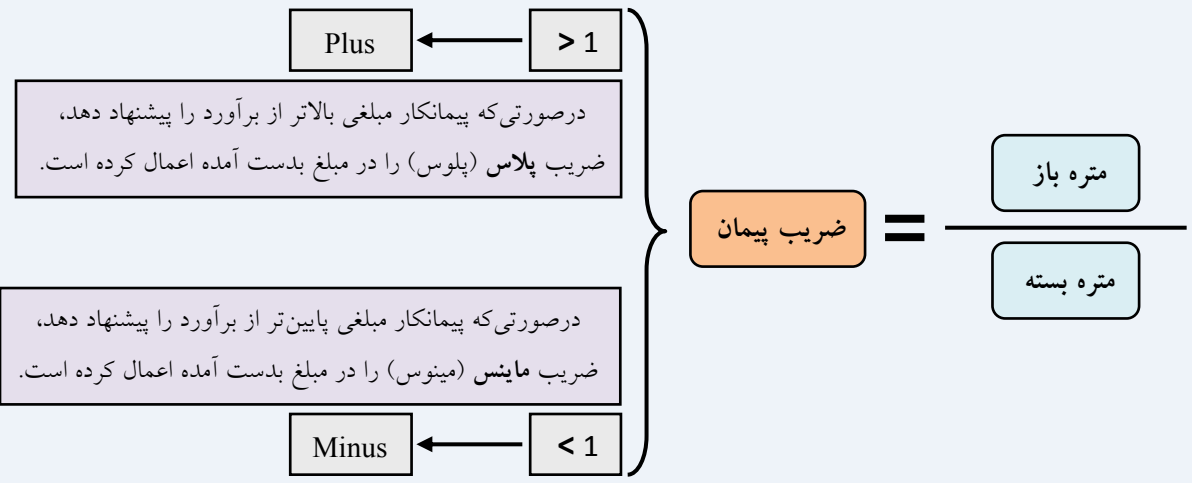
متره باز
متره بسته
=
ضریب پیمان

> 1
Plus

درصورتی‌که پیمانکار مبلغی بالاتر از برآورد را پیشنهاد دهد، ضریب **پلاس** (پلوس) را در مبلغ بدست آمده اعمال کرده است.

درصورتی‌که پیمانکار مبلغی پایین‌تر از برآورد را پیشنهاد دهد، ضریب **ماینس** (مینوس) را در مبلغ بدست آمده اعمال کرده است.

< 1
Minus